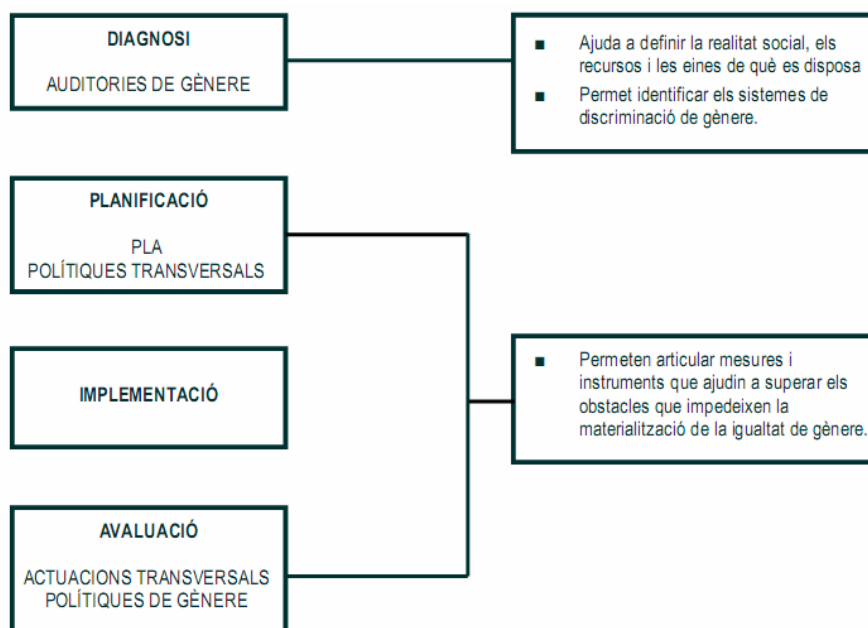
DIAGNOSI

AUDITORIES DE GÈNERE

- Ajuda a definir la realitat social, els recursos i les eines de què es disposa
- Permet identificar els sistemes de discriminació de gènere.

PLANIFICACIÓ

PLA
POLÍTIQUES TRANSVERSALS

IMPLEMENTACIÓ

AVALUACIÓ

ACTUACIONS TRANSVERSALS
POLÍTIQUES DE GÈNERE

- Permeten articular mesures i instruments que ajudin a superar els obstacles que impedeixen la materialització de la igualtat de gènere.